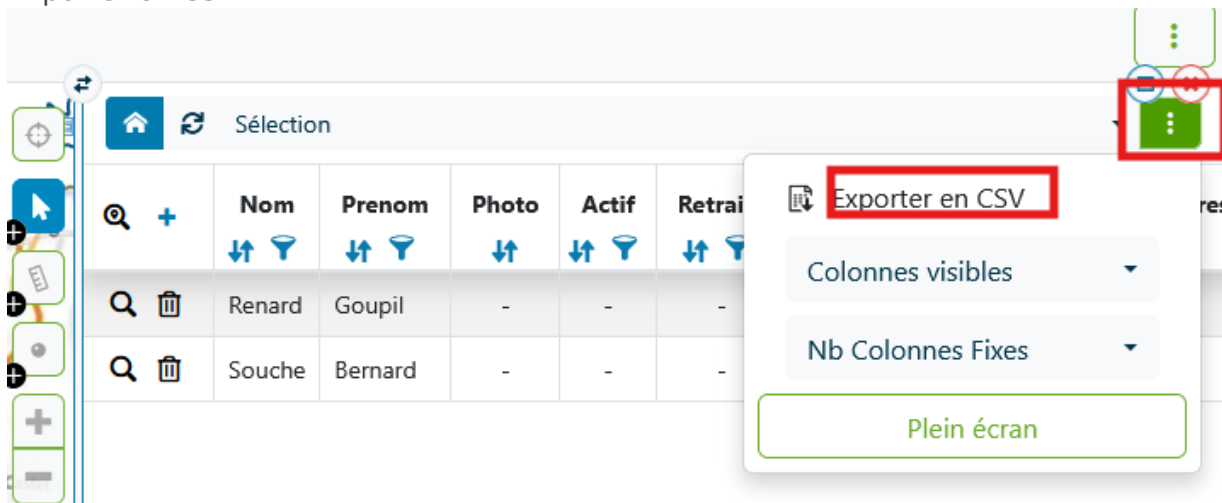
Sélection

| | Nom | Prenom | Photo | Actif | Retrai |
|---|---|---|---|---|---|
| | Renard | Goupil | - | - | - |
| | Souche | Bernard | - | - | - |

Exporter en CSV

Colonnes visibles

Nb Colonnes Fixes

Plein écran